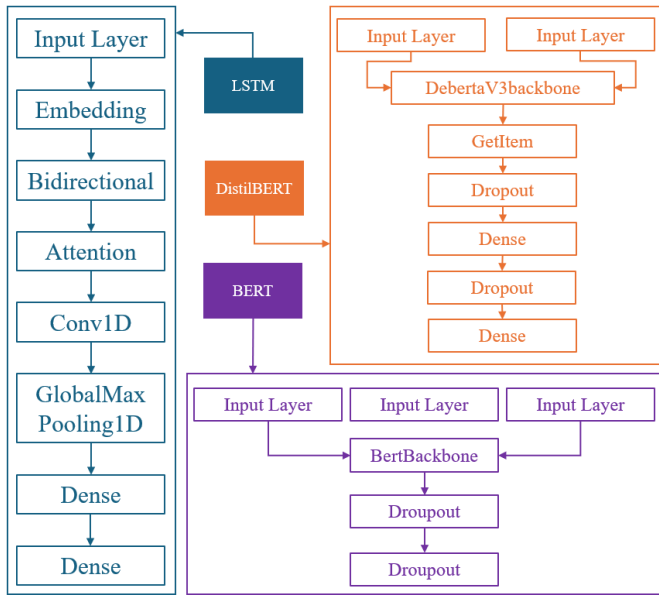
Input Layer
Embedding
Bidirectional
Attention
Conv1D
GlobalMax Pooling1D
Dense
Dense

LSTM
DistilBERT
BERT

Input Layer
Input Layer
DebertaV3backbone
GetItem
Dropout
Dense
Dropout
Dense

Input Layer
Input Layer
Input Layer
BertBackbone
Droupout
Droupout